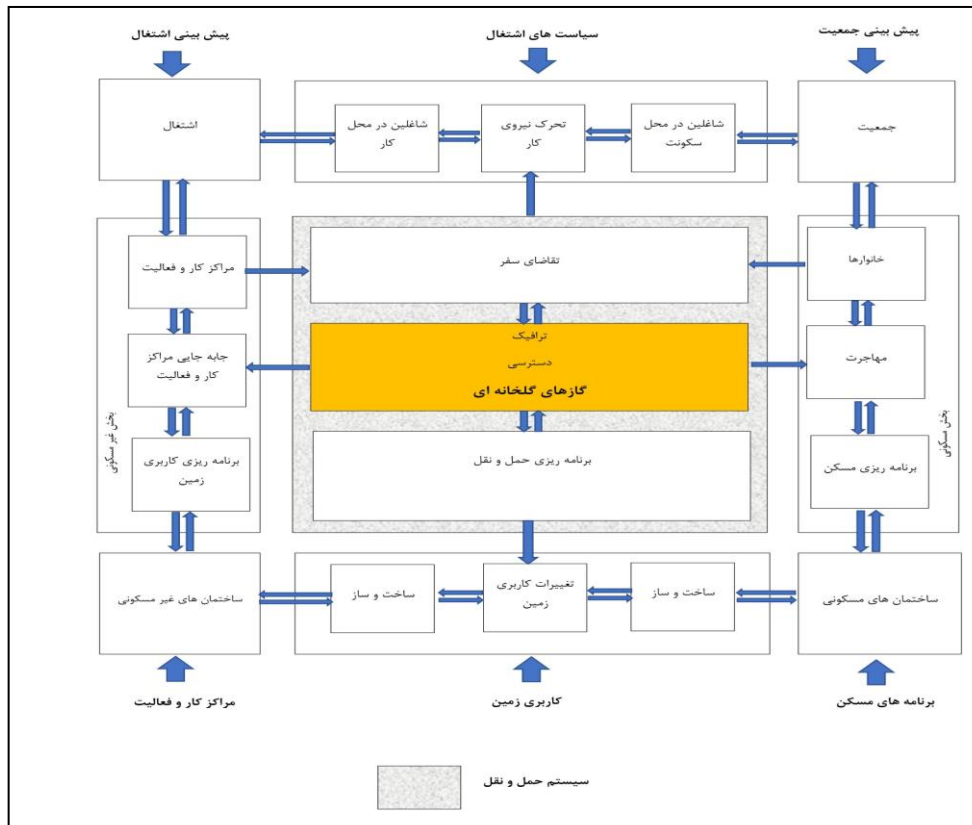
پیش بینی جمعیت

سیاست های اشتغال

پیش بینی اشتغال

جمعیت

شاغلین در محل سکونت

تحرک نیروی کار

شاغلین در محل کار

اشتغال

بخش مسکونی

خانوارها

مهاجرت

برنامه ریزی مسکن

تقاضای سفر

ترافیک

دسترسی

گازهای گلخانه ای

برنامه ریزی حمل و نقل

بخش غیر مسکونی

مراکز کار و فعالیت

جابه جایی مراکز کار و فعالیت

برنامه ریزی کاربری زمین

ساختمان های مسکونی

ساخت و ساز

تغییرات کاربری زمین

ساخت و ساز

ساختمان های غیر مسکونی

برنامه های مسکن

کاربری زمین

مراکز کار و فعالیت

سیستم حمل و نقل